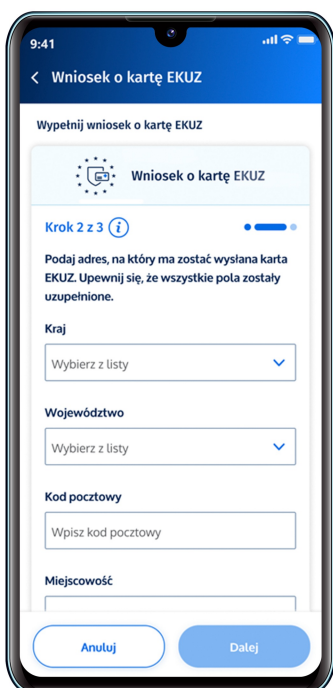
9:41

Wniosek o kartę EKUZ

Wypełnij wniosek o kartę EKUZ

Wniosek o kartę EKUZ

Krok 2 z 3

Podaj adres, na który ma zostać wysłana karta EKUZ. Upewnij się, że wszystkie pola zostały uzupełnione.

Kraj

Wybierz z listy

Województwo

Wybierz z listy

Kod pocztowy

Wpisz kod pocztowy

Miejscowość

Anuluj

Dalej